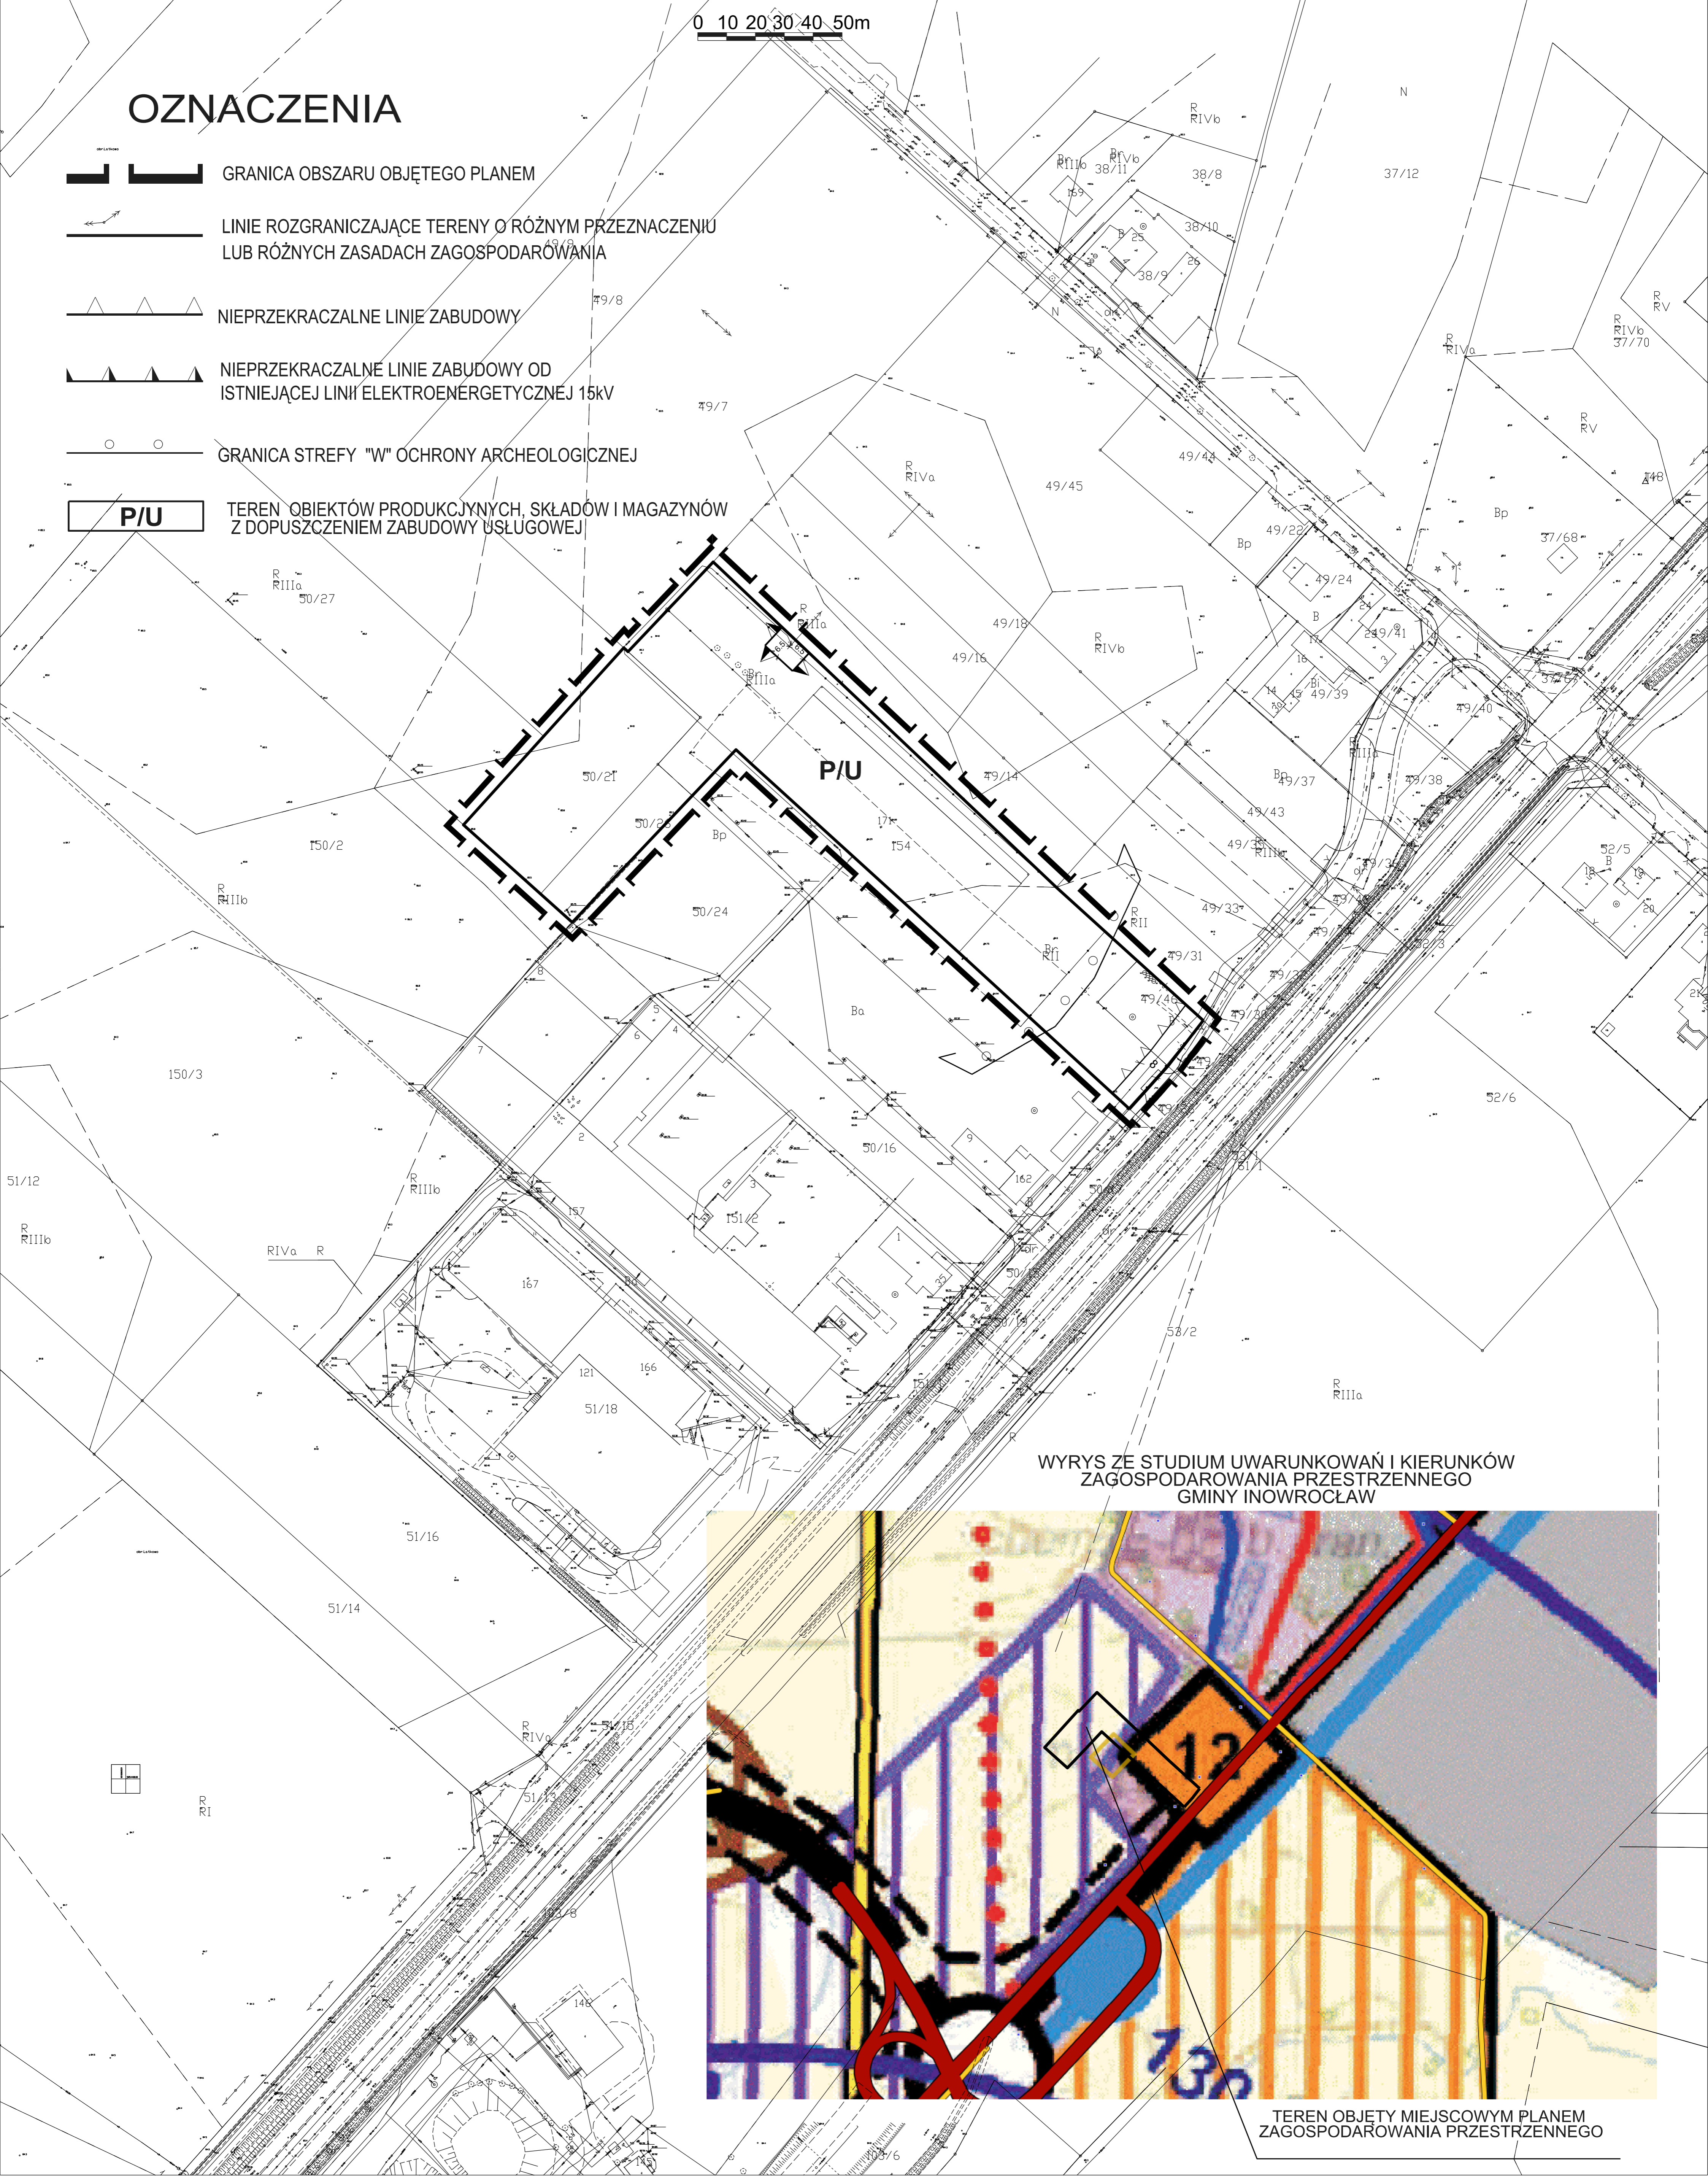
0 10 20 30 40 50m

OZNACZENIA

GRANICA OBSZARU OBJĘTEGO PLANEM

LINIE ROZGRANICZAJĄCE TERENY O RÓŻNYM PRZEZNACZENIU LUB RÓŻNYCH ZASADACH ZAGOSPODAROWANIA

NIEPRZEKRACZALNE LINIE ZABUDOWY

NIEPRZEKRACZALNE LINIE ZABUDOWY OD ISTNIEJĄCEJ LINII ELEKTROENERGETYCZNEJ 15kV

GRANICA STREFY "W" OCHRONY ARCHEOLOGICZNEJ

P/U

TEREN OBIEKTÓW PRODUKCYJNYCH, SKŁADÓW I MAGAZYNÓW Z DOPUSZCZENIEM ZABUDOWY USŁUGOWEJ

N
R RIVb
38/11
38/8
37/12
38/10
38/9
49/8
R RV
R RIVb 37/70
R RIVa
49/7
R RV
R RIVa
49/44
49/45
148
Bp
49/22
Bp
37/68
R RIIIa
50/27
49/24
R RIIIa
49/18
49/16
R RIVb
49/41
49/39
49/40
RIIIa
P/U
49/14
50/21
49/37
49/38
154
49/43
150/2
Bp
49/35
52/5
R RIIIb
50/24
49/33
R RII
49/31
49/46
Ba
150/3
52/6
50/16
162
51/12
R RIIIb
151/2
R RIIIb
RIVa R
167
53/2
121
166
51/18
R RIIIa
51/16
51/14
R RIVa
R RI
146

WYRYS ZE STUDIUM UWARUNKOWAŃ I KIERUNKÓW ZAGOSPODAROWANIA PRZESTRZENNEGO GMINY INOWROCŁAW

12

TEREN OBJĘTY MIEJSCOWYM PLANEM ZAGOSPODAROWANIA PRZESTRZENNEGO